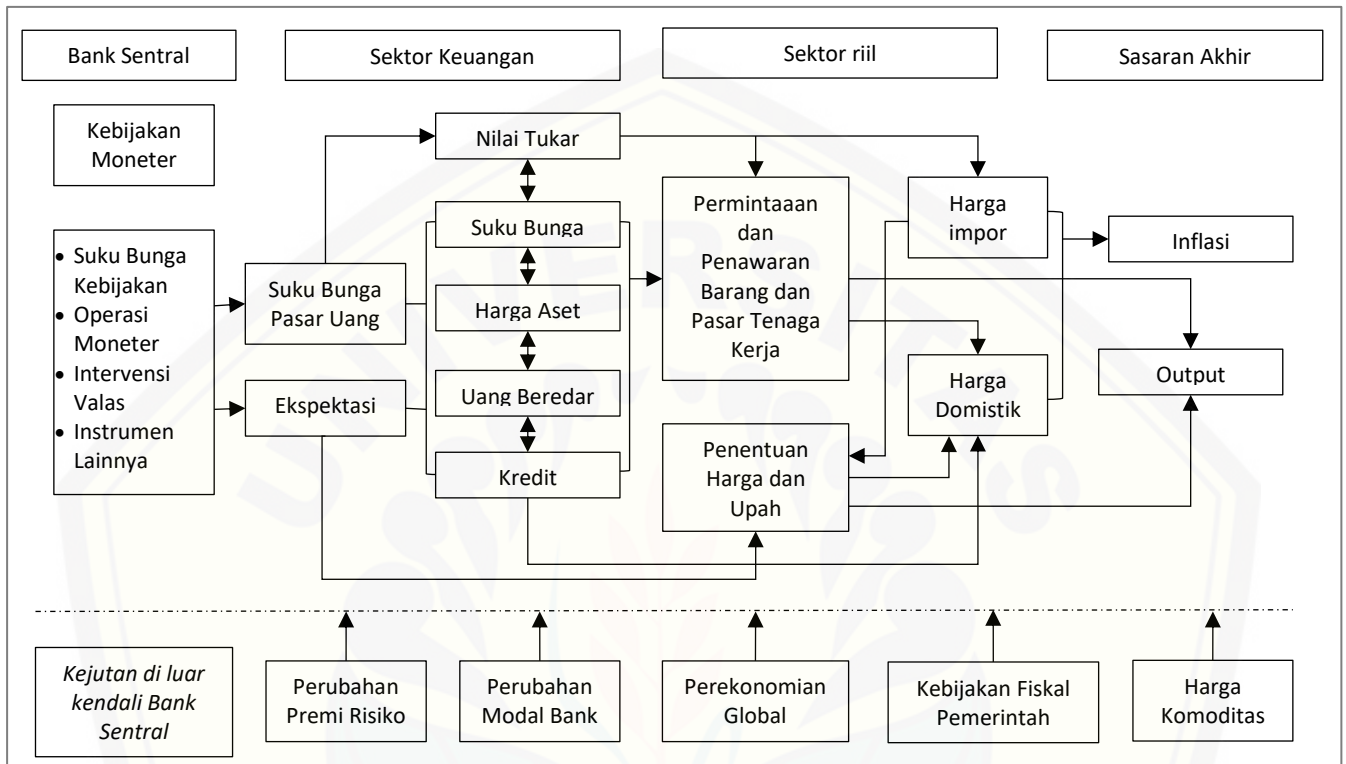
Bank Sentral

Sektor Keuangan

Sektor riil

Sasaran Akhir

Kebijakan Moneter

• Suku Bunga Kebijakan
• Operasi Moneter
• Intervensi Valas
• Instrumen Lainnya

Suku Bunga Pasar Uang

Ekspektasi

Nilai Tukar

Suku Bunga

Harga Aset

Uang Beredar

Kredit

Permintaaan dan Penawaran Barang dan Pasar Tenaga Kerja

Penentuan Harga dan Upah

Harga impor

Harga Domistik

Inflasi

Output

Kejutan di luar kendali Bank Sentral

Perubahan Premi Risiko

Perubahan Modal Bank

Perekonomian Global

Kebijakan Fiskal Pemerintah

Harga Komoditas